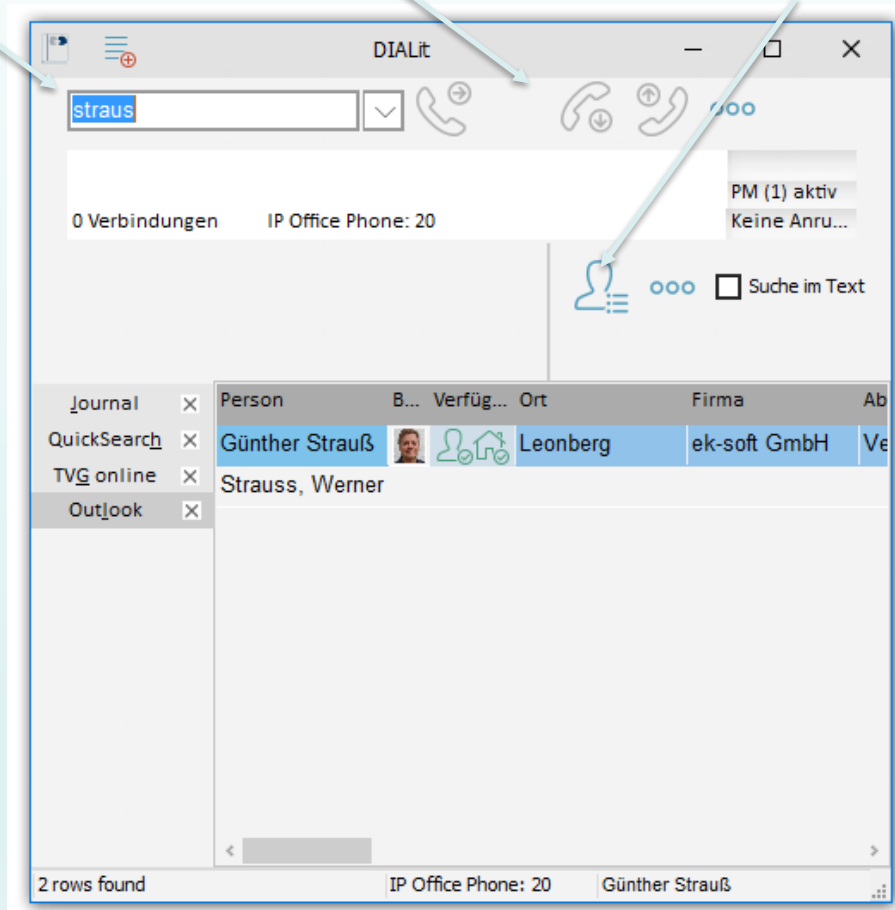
DIALit

straus

PM (1) aktiv
Keine Anru...

0 Verbindungen IP Office Phone: 20

Suche im Text

Journal
QuickSearch
TVG online
Outlook

| Person | B... | Verfüg... | Ort | Firma | Ab |
|---|---|---|---|---|---|
| Günther Strauß | | | Leonberg | ek-soft GmbH | Ve |
| Strauss, Werner | | | | | |

2 rows found IP Office Phone: 20 Günther Strauß